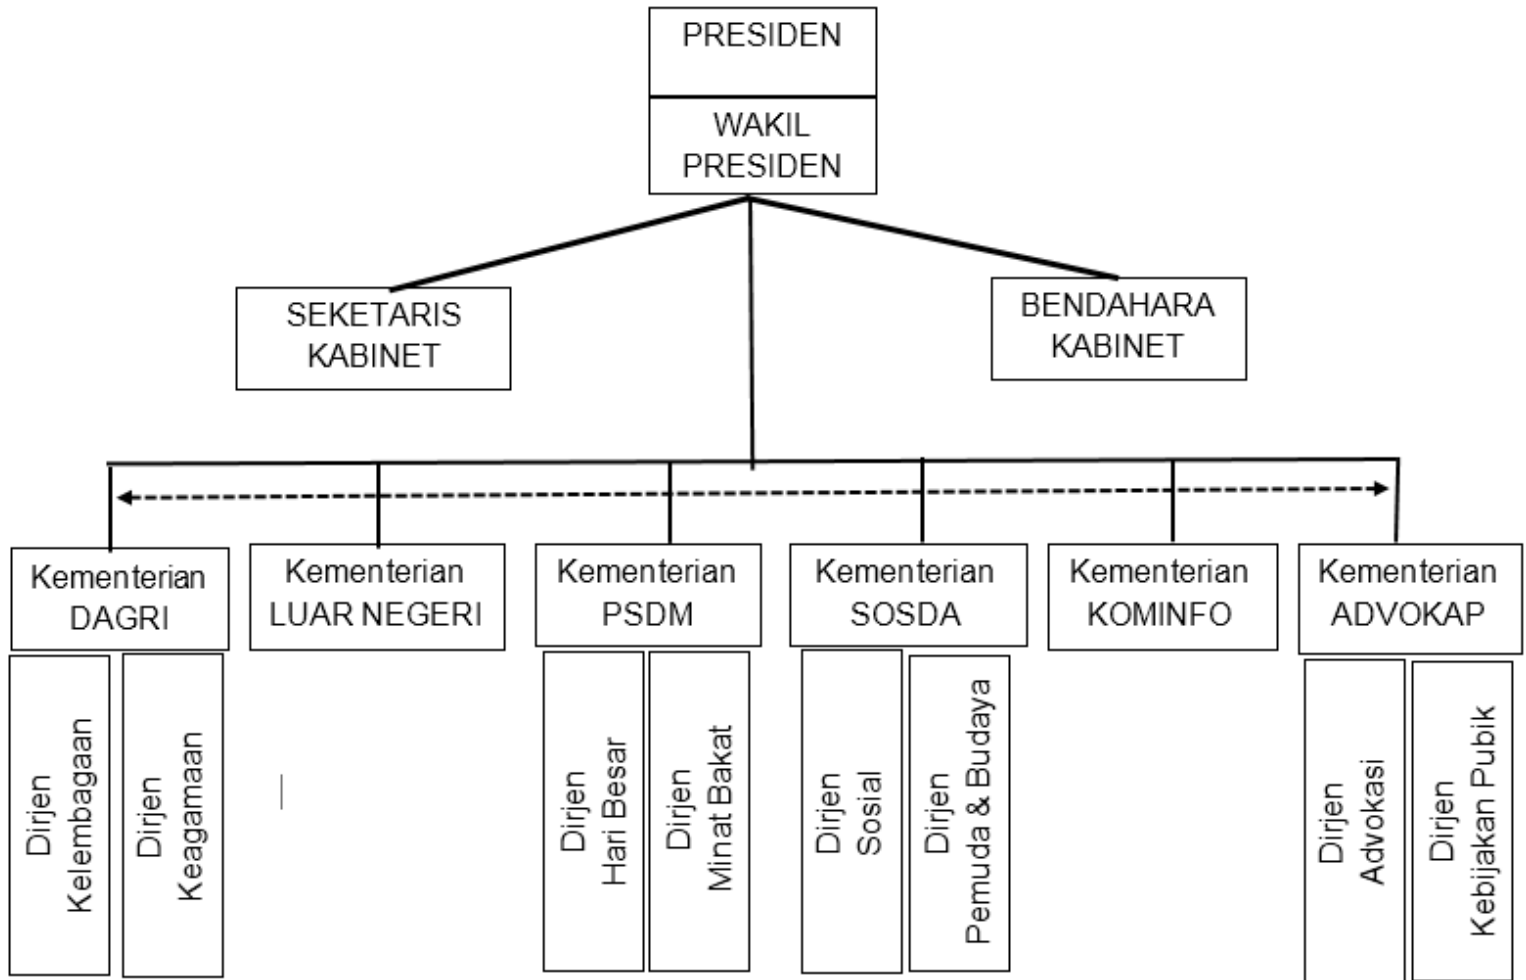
PRESIDEN

WAKIL PRESIDEN

SEKETARIS KABINET

BENDAHARA KABINET

Kementerian DAGRI

Kementerian LUAR NEGERI

Kementerian PSDM

Kementerian SOSDA

Kementerian KOMINFO

Kementerian ADVOKAP

Dirjen Kelembagaan

Dirjen Keagamaan

Dirjen Hari Besar

Dirjen Minat Bakat

Dirjen Sosial

Dirjen Pemuda & Budaya

Dirjen Advokasi

Dirjen Kebijakan Pubik